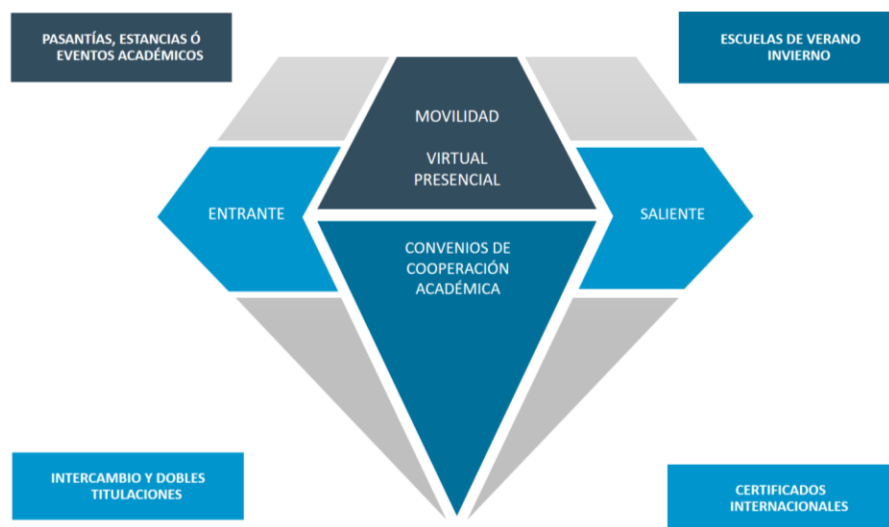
PASANTÍAS, ESTANCIAS Ó EVENTOS ACADÉMICOS

ESCUELAS DE VERANO INVIERNO

MOVILIDAD

VIRTUAL PRESENCIAL

ENTRANTE

SALIENTE

CONVENIOS DE COOPERACIÓN ACADÉMICA

INTERCAMBIO Y DOBLES TITULACIONES

CERTIFICADOS INTERNACIONALES